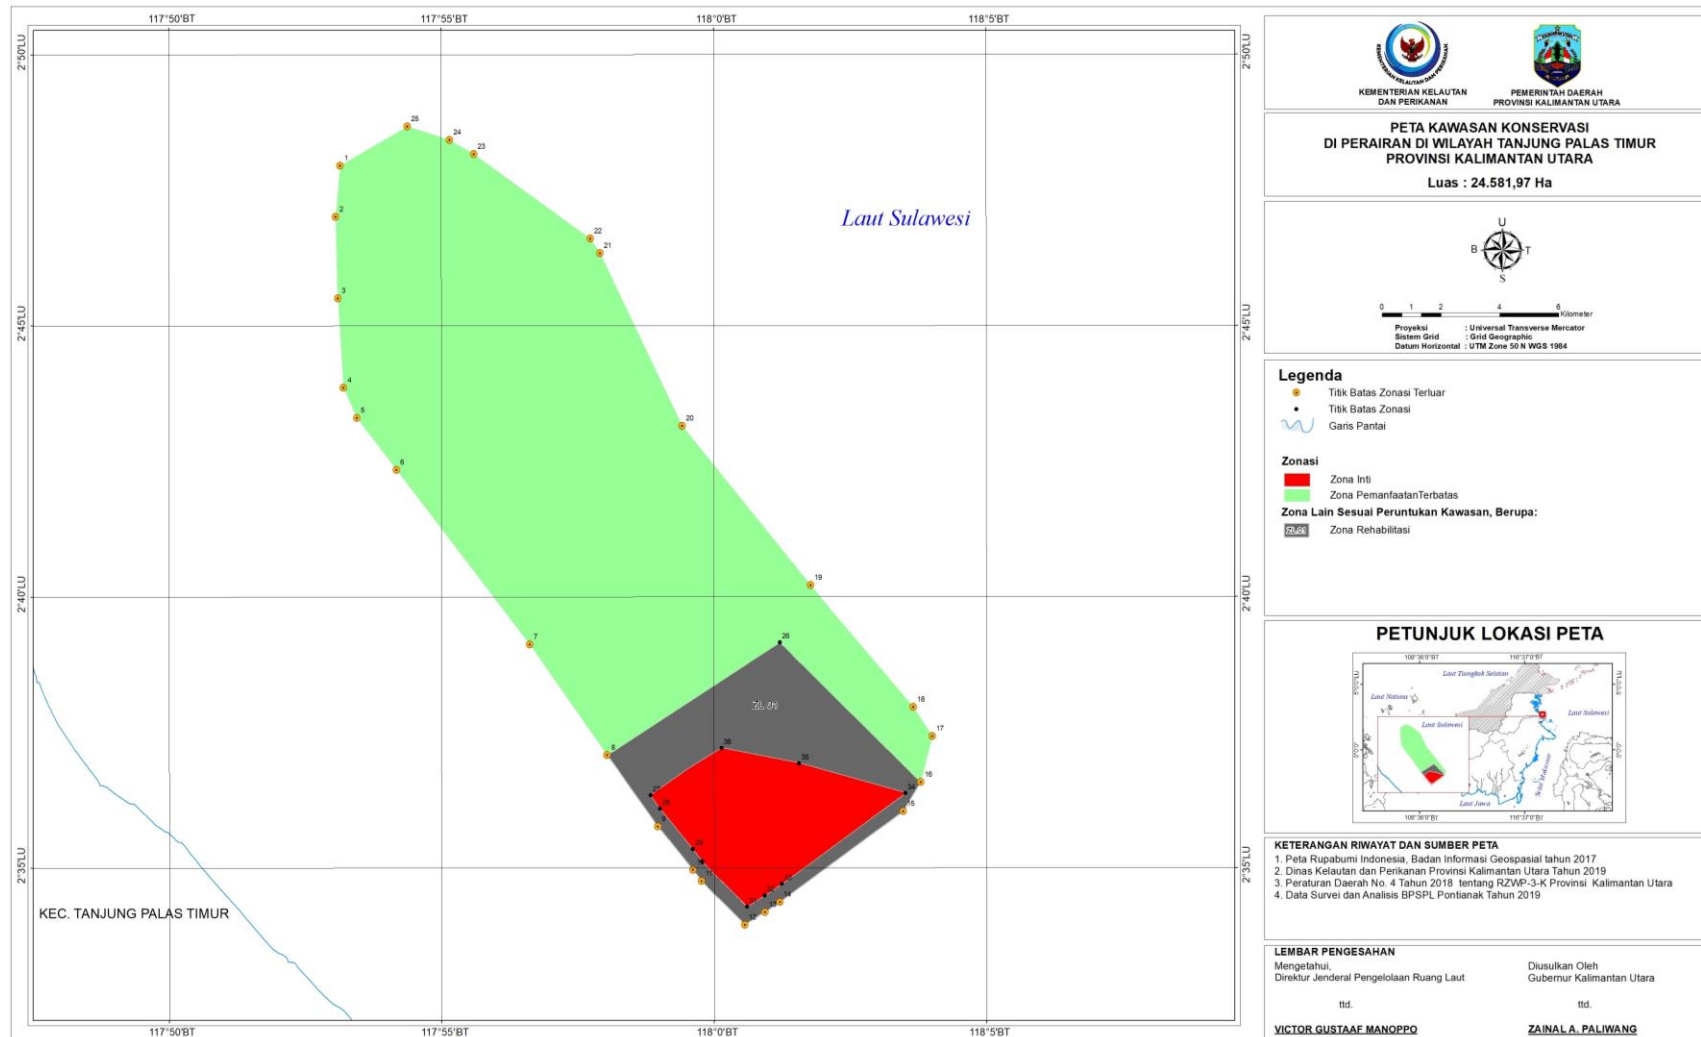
117°50'BT 117°55'BT 118°0'BT 118°5'BT

2°50'LU 2°45'LU 2°40'LU 2°35'LU

Laut Sulawesi

25 24 23 1 2 22 21 3 4 5 20 6 19 7 26 18 17 8 36 35 16 15 9 11 12 13 14

ZR.01

KEC. TANJUNG PALAS TIMUR

117°50'BT 117°55'BT 118°0'BT 118°5'BT

KEMENTERIAN KELAUTAN DAN PERIKANAN

PEMERINTAH DAERAH PROVINSI KALIMANTAN UTARA

PETA KAWASAN KONSERVASI
DI PERAIRAN DI WILAYAH TANJUNG PALAS TIMUR
PROVINSI KALIMANTAN UTARA

Luas : 24.581,97 Ha

U
B T
S

0 1 2 4 6 Kilometer

Proyeksi : Universal Transverse Mercator
Sistem Grid : Grid Geographic
Datum Horizontal : UTM Zone 50 N WGS 1984

Legenda
Titik Batas Zonasi Terluar
Titik Batas Zonasi
Garis Pantai

Zonasi
Zona Inti
Zona PemanfaatanTerbatas
Zona Lain Sesuai Peruntukan Kawasan, Berupa:
ZR.01 Zona Rehabilitasi

PETUNJUK LOKASI PETA

108°36'0"BT 116°37'0"BT
Laut Tiongkok Selatan
Laut Natuna
Laut Sulawesi
Laut Sulawesi
Laut Jawa
Selat Makassar
108°36'0"BT 116°37'0"BT

KETERANGAN RIWAYAT DAN SUMBER PETA
1. Peta Rupabumi Indonesia, Badan Informasi Geospasial tahun 2017
2. Dinas Kelautan dan Perikanan Provinsi Kalimantan Utara Tahun 2019
3. Peraturan Daerah No. 4 Tahun 2018 tentang RZWP-3-K Provinsi Kalimantan Utara
4. Data Survei dan Analisis BPSPL Pontianak Tahun 2019

LEMBAR PENGESAHAN
Mengetahui,
Direktur Jenderal Pengelolaan Ruang Laut

ttd.

VICTOR GUSTAAF MANOPPO

Diusulkan Oleh
Gubernur Kalimantan Utara

ttd.

ZAINAL A. PALIWANG